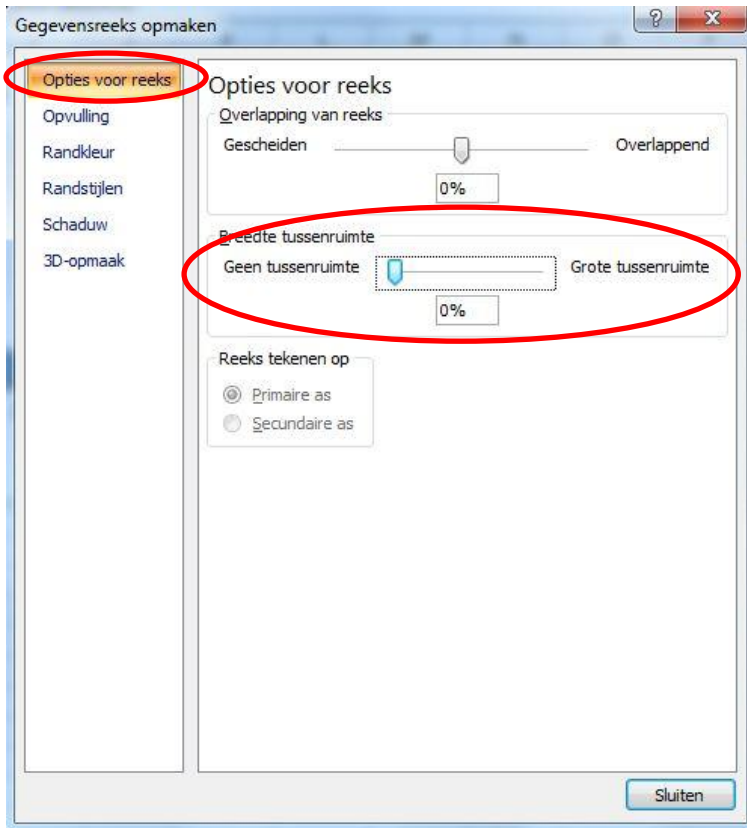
Gegevensreeks opmaken

?

X

Opties voor reeks

Opvulling

Randkleur

Randstijlen

Schaduw

3D-opmaak

Opties voor reeks

Overlapping van reeks

Gescheiden

Overlappend

0%

Breedte tussenruimte

Geen tussenruimte

Grote tussenruimte

0%

Reeks tekenen op

Primaire as

Secundaire as

Sluiten